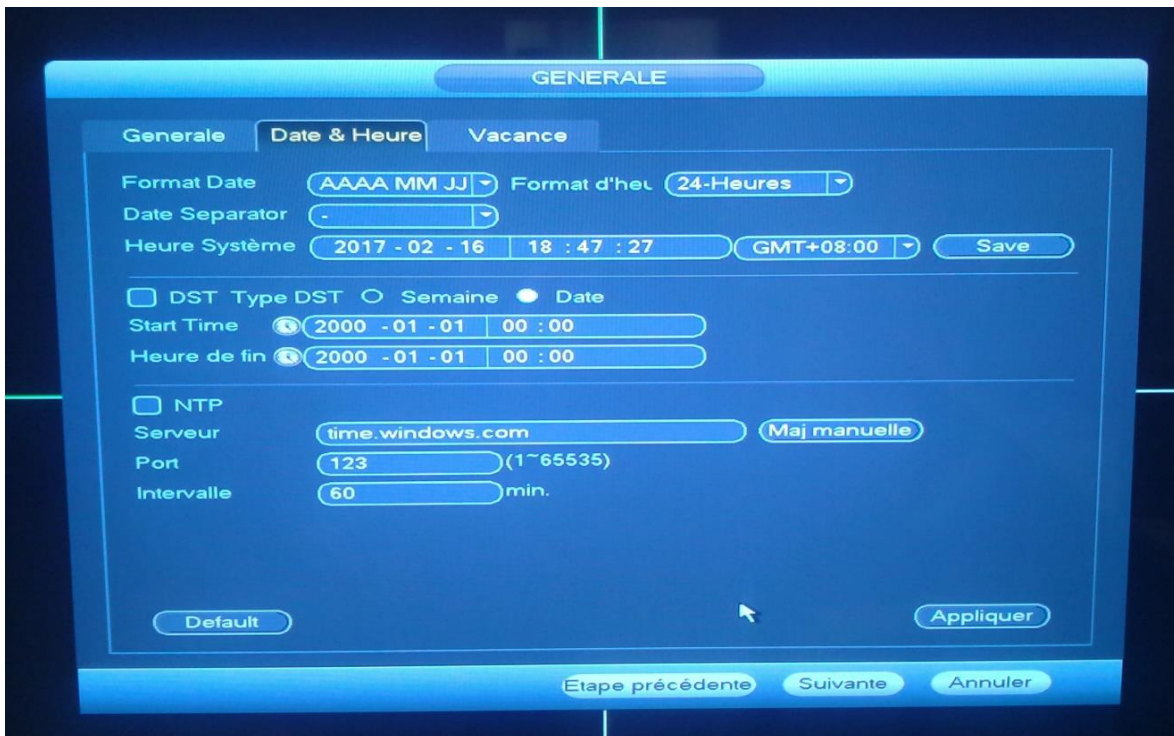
GENERALE

Generale | Date & Heure | Vacance

Format Date AAAA MM JJ Format d'heu 24-Heures
Date Separator -
Heure Système 2017 - 02 - 16 18 : 47 : 27 GMT+08:00 Save

DST Type DST Semaine Date
Start Time 2000 - 01 - 01 00 : 00
Heure de fin 2000 - 01 - 01 00 : 00

NTP
Serveur time.windows.com Maj manuelle
Port 123 (1~65535)
Intervalle 60 min.

Default Appliquer

Etape précédente Suivante Annuler